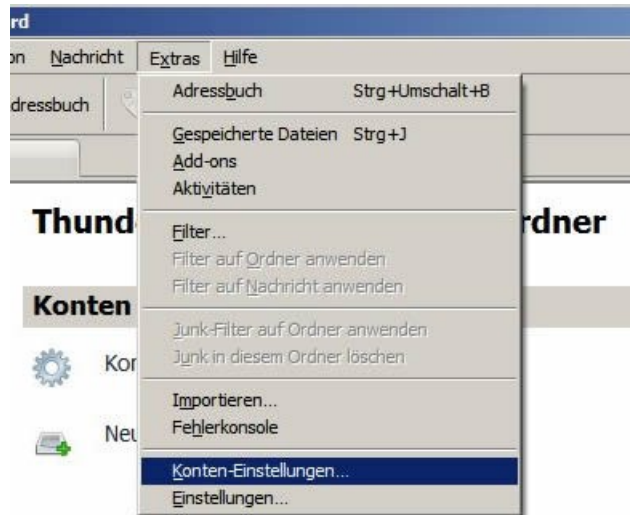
rd

on Nachricht Extras Hilfe

dressbuch

Adressbuch Strg+Umschalt+B

Gespeicherte Dateien Strg+J
Add-ons
Aktivitäten

Filter...
Filter auf Ordner anwenden
Filter auf Nachricht anwenden

Junk-Filter auf Ordner anwenden
Junk in diesem Ordner löschen

Importieren...
Fehlerkonsole

Konten-Einstellungen...
Einstellungen...

Thund rdner

Konten

Kor

Neu